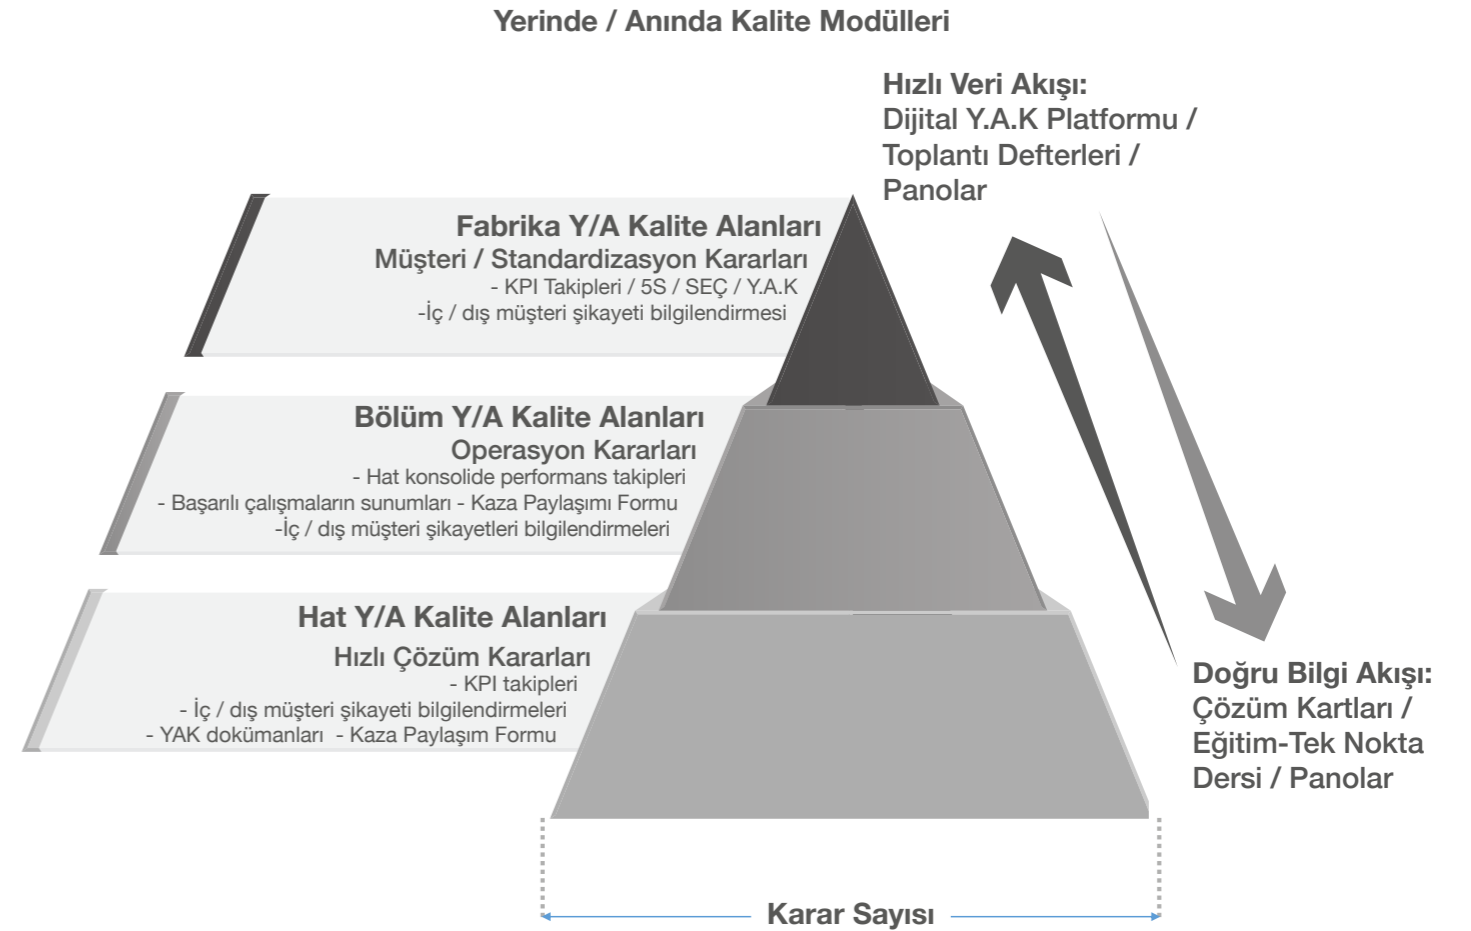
Yerinde / Anında Kalite Modülleri

Hızlı Veri Akışı:
Dijital Y.A.K Platformu / Toplantı Defterleri / Panolar

Fabrika Y/A Kalite Alanları
Müşteri / Standardizasyon Kararları
- KPI Takipleri / 5S / SEÇ / Y.A.K
-İç / dış müşteri şikayeti bilgilendirmesi

Bölüm Y/A Kalite Alanları
Operasyon Kararları
- Hat konsolide performans takipleri
- Başarılı çalışmaların sunumları - Kaza Paylaşımı Formu
-İç / dış müşteri şikayetleri bilgilendirmeleri

Hat Y/A Kalite Alanları
Hızlı Çözüm Kararları
- KPI takipleri
- İç / dış müşteri şikayeti bilgilendirmeleri
- YAK dokümanları - Kaza Paylaşım Formu

Doğru Bilgi Akışı:
Çözüm Kartları / Eğitim-Tek Nokta Dersi / Panolar

Karar Sayısı